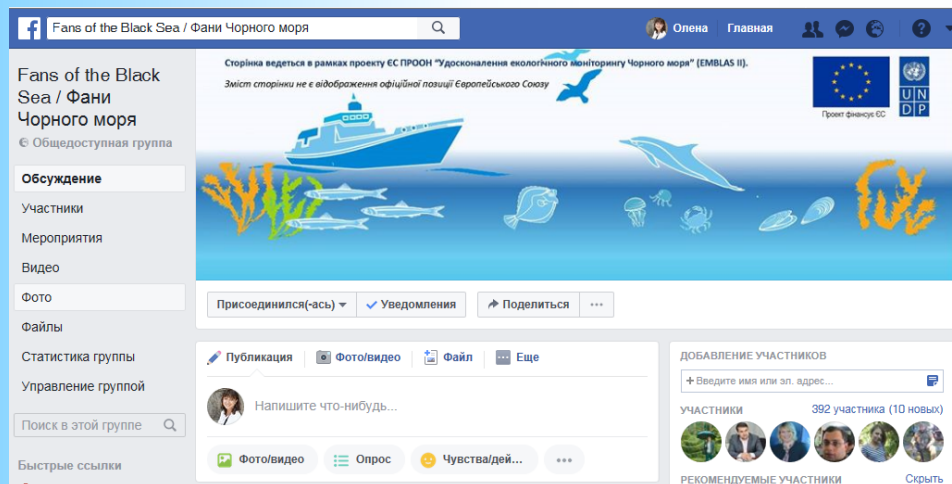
Fans of the Black Sea / Фани Чорного моря

Олена Главная

Fans of the Black Sea / Фани Чорного моря

Общедоступная группа

Обсуждение
Участники
Мероприятия
Видео
Фото
Файлы
Статистика группы
Управление группой

Поиск в этой группе

Быстрые ссылки

Сторінка ведеться в рамках проекту ЄС ПРООН "Удосконалення екологічного моніторингу Чорного моря" (EMBLAS II).
Зміст сторінки не є відображенням офіційної позиції Європейського Союзу

Проект фінансує ЄС

U N D P

Присоединился(-ась) Уведомления Поделиться ···

Публикация Фото/видео Файл Еще

Напишите что-нибудь...

Фото/видео Опрос Чувства/дей... ···

ДОБАВЛЕНИЕ УЧАСТНИКОВ

+ Введите имя или эл. адрес...

УЧАСТНИКИ 392 участника (10 новых)

РЕКОМЕНДУЕМЫЕ УЧАСТНИКИ Скрыть